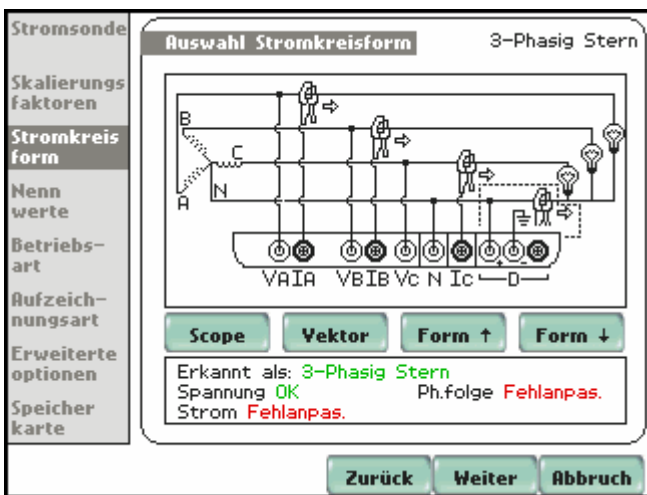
Stromsonde

Skalierungs faktoren

Stromkreis form

Nenn werte

Betriebs-art

Aufzeich-nungsart

Erweiterte optionen

Speicher karte

Auswahl Stromkreisform

3-Phasig Stern

B

C

N

A

VA IA VB IB VC N IC D

Scope

Vektor

Form ↑

Form ↓

Erkannt als: 3-Phasig Stern
Spannung OK Ph.folge Fehlanpas.
Strom Fehlanpas.

Zurück

Weiter

Abbruch